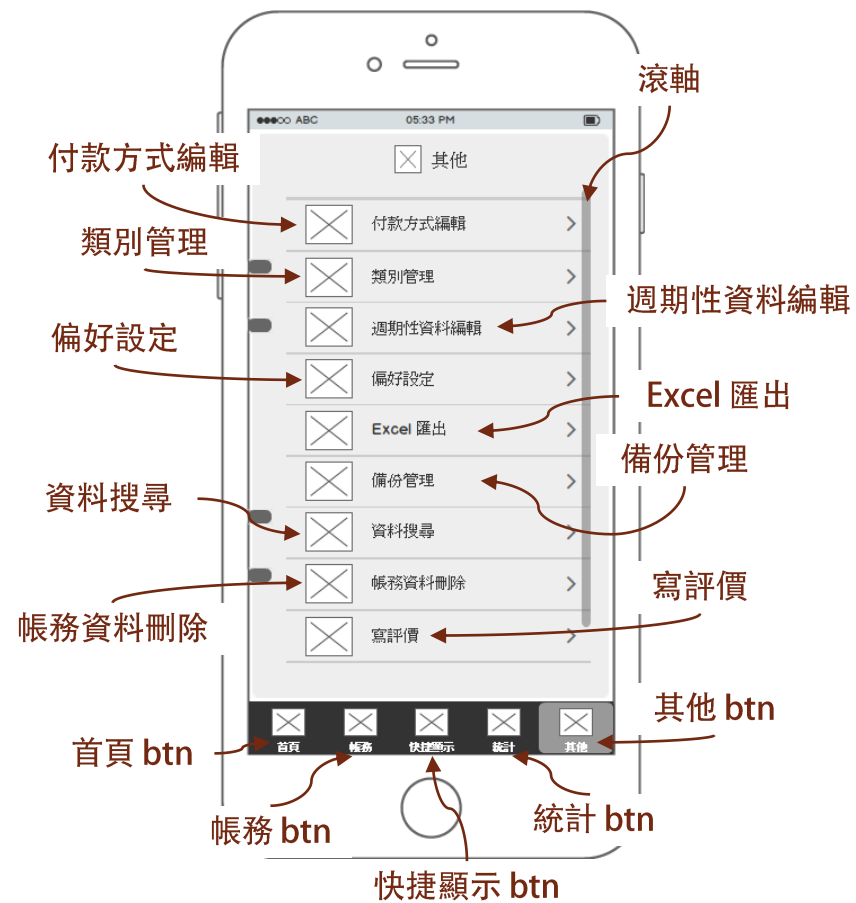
滾軸

●●●○○ ABC 05:33 PM

其他

付款方式編輯

付款方式編輯

類別管理

類別管理

週期性資料編輯

週期性資料編輯

偏好設定

偏好設定

Excel 匯出

Excel 匯出

備份管理

備份管理

資料搜尋

資料搜尋

帳務資料刪除

帳務資料刪除

寫評價

寫評價

其他 btn

首頁 帳務 快捷顯示 統計 其他

首頁 btn

帳務 btn

統計 btn

快捷顯示 btn